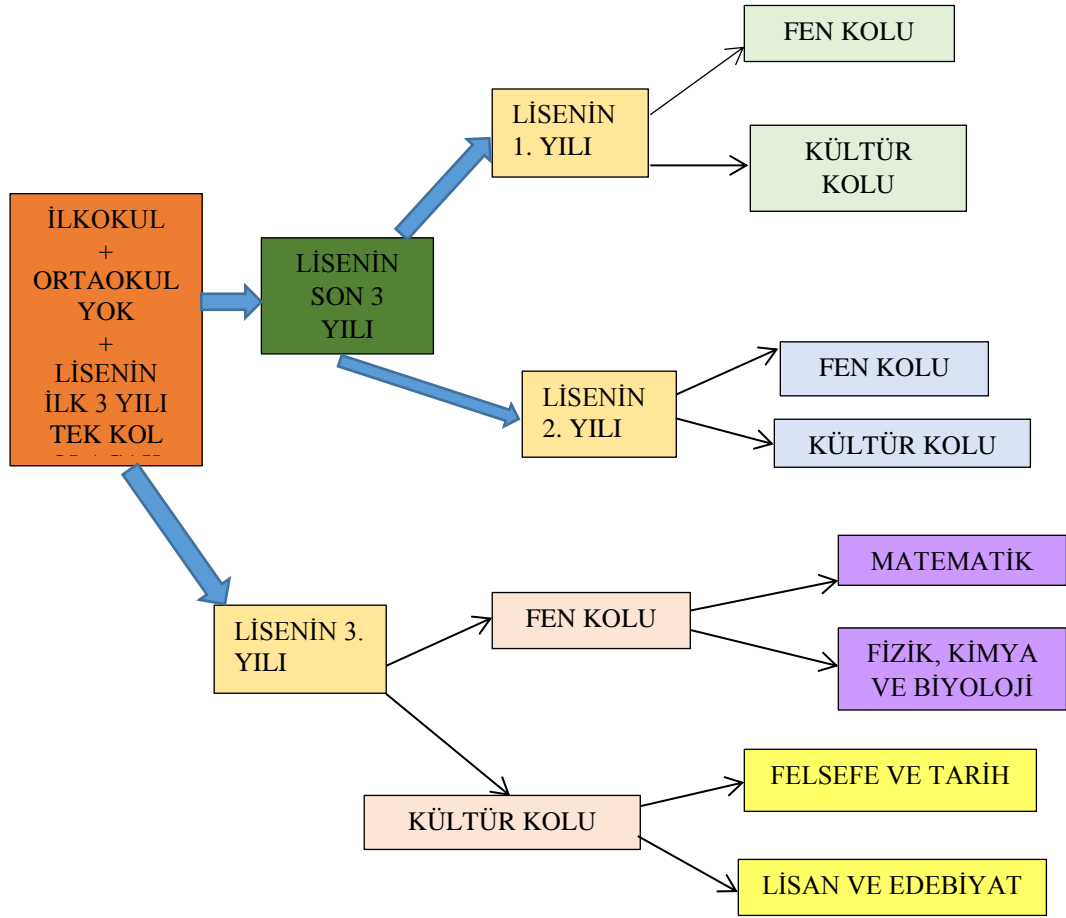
İLKOKUL
+
ORTAOKUL
YOK
+
LİSENİN
İLK 3 YILI
TEK KOL
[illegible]

LİSENİN
SON 3
YILI

LİSENİN
1. YILI

FEN KOLU

KÜLTÜR
KOLU

LİSENİN
2. YILI

FEN KOLU

KÜLTÜR KOLU

LİSENİN 3.
YILI

FEN KOLU

MATEMATİK

FİZİK, KİMYA
VE BİYOLOJİ

KÜLTÜR KOLU

FELSEFE VE TARİH

LİSAN VE EDEBİYAT